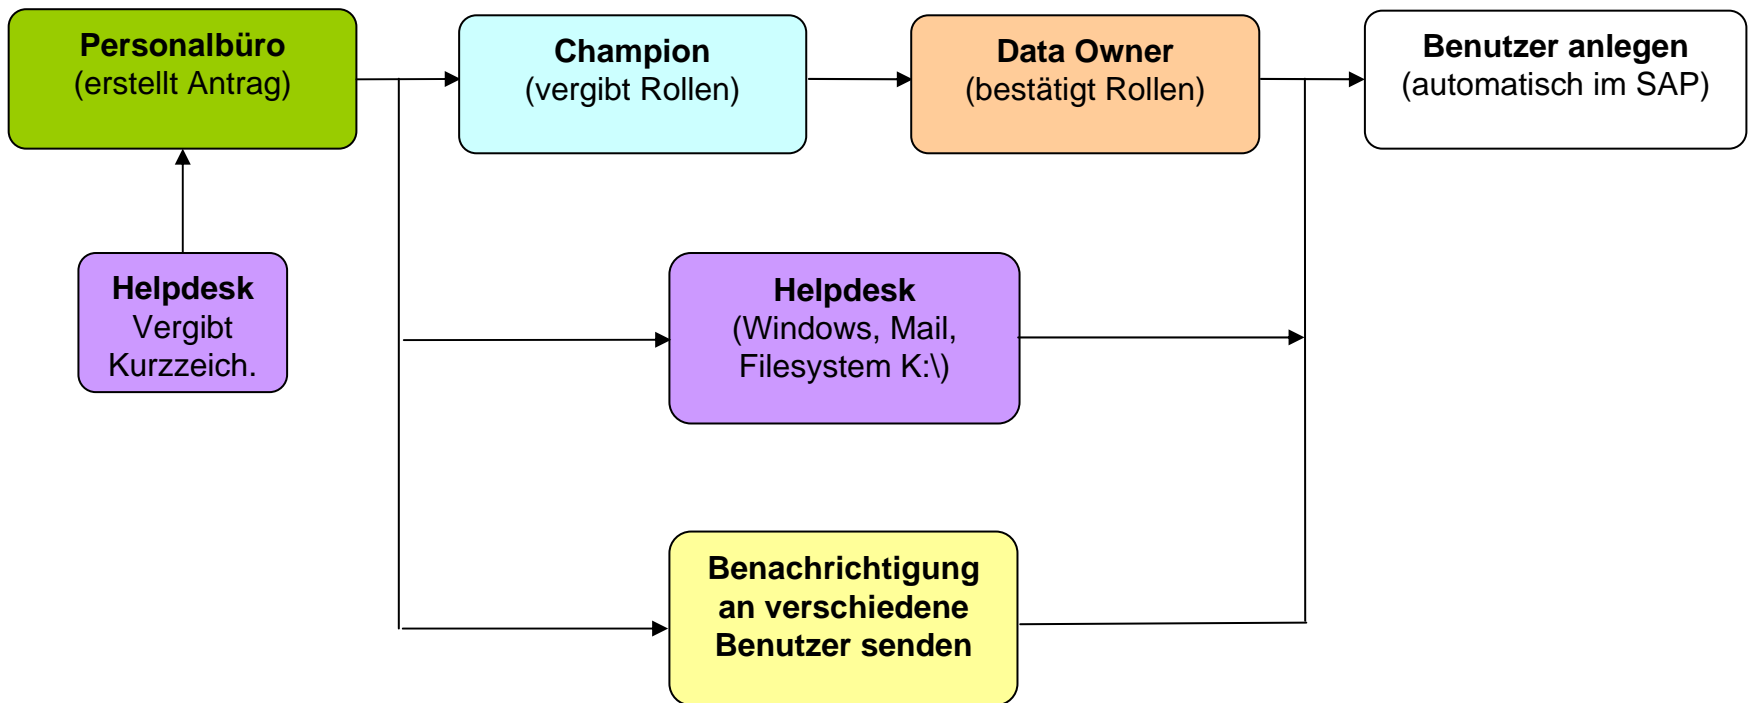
Personalbüro
(erstellt Antrag)

Champion
(vergibt Rollen)

Data Owner
(bestätigt Rollen)

Benutzer anlegen
(automatisch im SAP)

Helpdesk
Vergibt
Kurzzeich.

Helpdesk
(Windows, Mail,
Filesystem K:\)

Benachrichtigung
an verschiedene
Benutzer senden